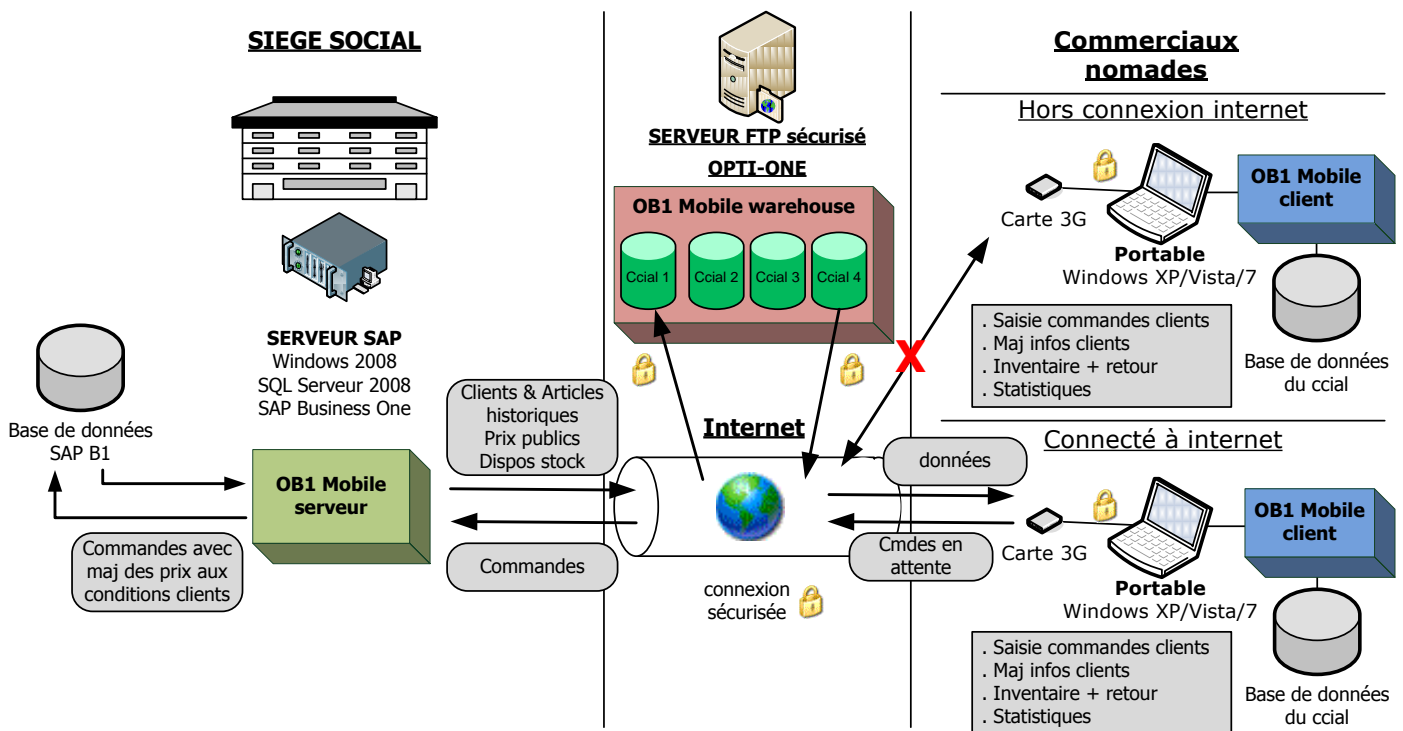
SIEGE SOCIAL

SERVEUR SAP
Windows 2008
SQL Serveur 2008
SAP Business One

Base de données
SAP B1

OB1 Mobile serveur

Commandes avec maj des prix aux conditions clients

Clients & Articles historiques
Prix publics
Dispos stock

Commandes

SERVEUR FTP sécurisé
OPTI-ONE

OB1 Mobile warehouse

Ccial 1
Ccial 2
Ccial 3
Ccial 4

Internet

connexion sécurisée

données

Cmdes en attente

X

Commerciaux nomades

Hors connexion internet

Carte 3G

Portable
Windows XP/Vista/7

OB1 Mobile client

Base de données du ccial

. Saisie commandes clients
. Maj infos clients
. Inventaire + retour
. Statistiques

Connecté à internet

Carte 3G

Portable
Windows XP/Vista/7

OB1 Mobile client

Base de données du ccial

. Saisie commandes clients
. Maj infos clients
. Inventaire + retour
. Statistiques